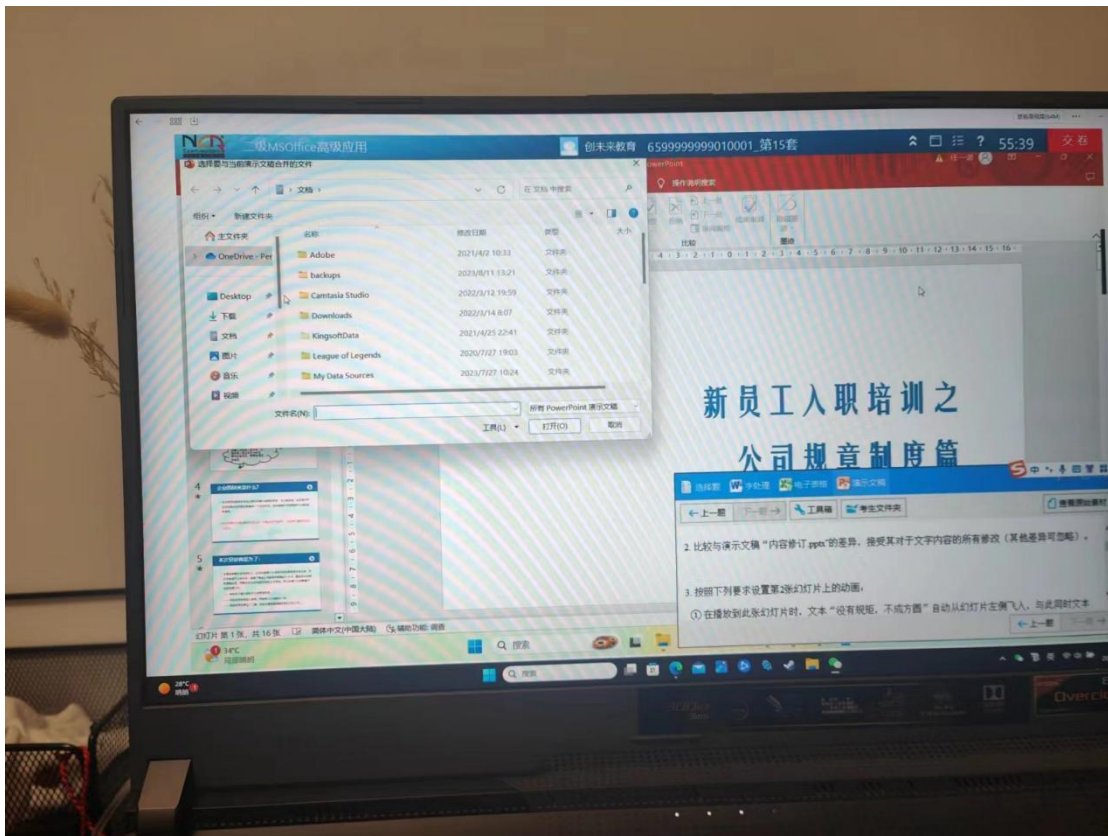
二级MSOffice高级应用

创未来教育 6599999999010001_第15套

55:39 交卷

选择要与当前演示文稿合并的文件

文档

在 文档 中搜索

组织 新建文件夹

主文件夹

OneDrive - Per

Desktop

下载

文档

图片

音乐

视频

| 名称 | 修改日期 | 类型 |
|---|---|---|
| Adobe | 2021/4/2 10:33 | 文件夹 |
| backups | 2023/8/11 13:21 | 文件夹 |
| Camtasia Studio | 2022/3/12 19:59 | 文件夹 |
| Downloads | 2022/3/14 8:07 | 文件夹 |
| KingsoftData | 2021/4/25 22:41 | 文件夹 |
| League of Legends | 2020/7/27 19:03 | 文件夹 |
| My Data Sources | 2023/7/27 10:24 | 文件夹 |

文件名(N):

所有 PowerPoint 演示文稿

工具(L) 打开(O) 取消

操作说明搜索

比较

新员工入职培训之

公司规章制度篇

选择题 字处理 电子表格 演示文稿

上一题 下一题 工具箱 考生文件夹

查看原始素材

2. 比较与演示文稿"内容修订.pptx"的差异，接受其对于文字内容的所有修改（其他差异可忽略）。

3. 按照下列要求设置第2张幻灯片上的动画：

① 在播放到此张幻灯片时，文本"没有规矩，不成方圆"自动从幻灯片左侧飞入，与此同时文本

上一题

幻灯片 第1张，共16张 简体中文(中国大陆) 辅助功能: 调查

34°C 局部晴朗

搜索

28°C 晴朗

搜索